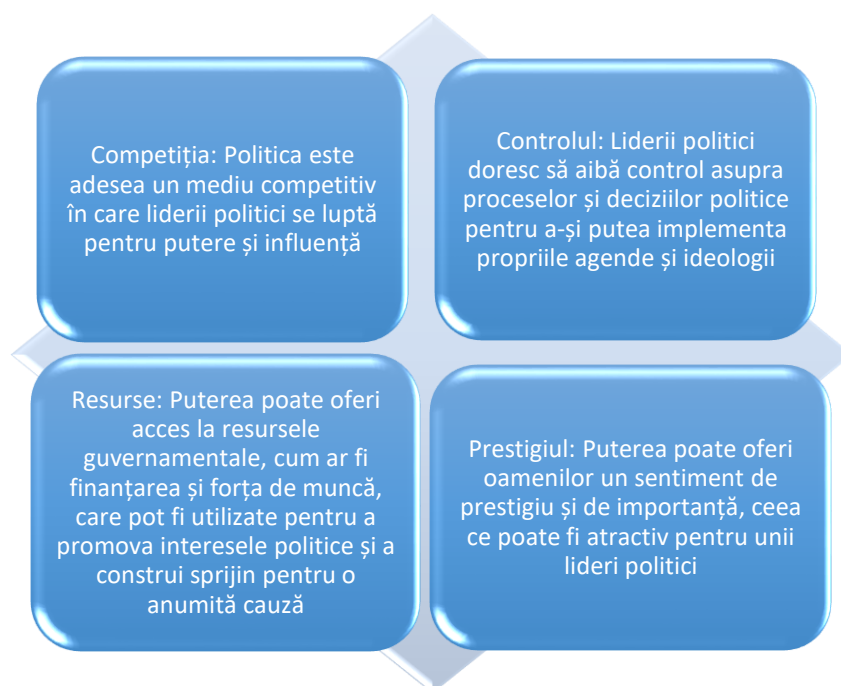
Competiția: Politica este adesea un mediu competitiv în care liderii politici se luptă pentru putere și influență

Controlul: Liderii politici doresc să aibă control asupra proceselor și deciziilor politice pentru a-și putea implementa propriile agende și ideologii

Resurse: Puterea poate oferi acces la resursele guvernamentale, cum ar fi finanțarea și forța de muncă, care pot fi utilizate pentru a promova interesele politice și a construi sprijin pentru o anumită cauză

Prestigiul: Puterea poate oferi oamenilor un sentiment de prestigiu și de importanță, ceea ce poate fi atractiv pentru unii lideri politici